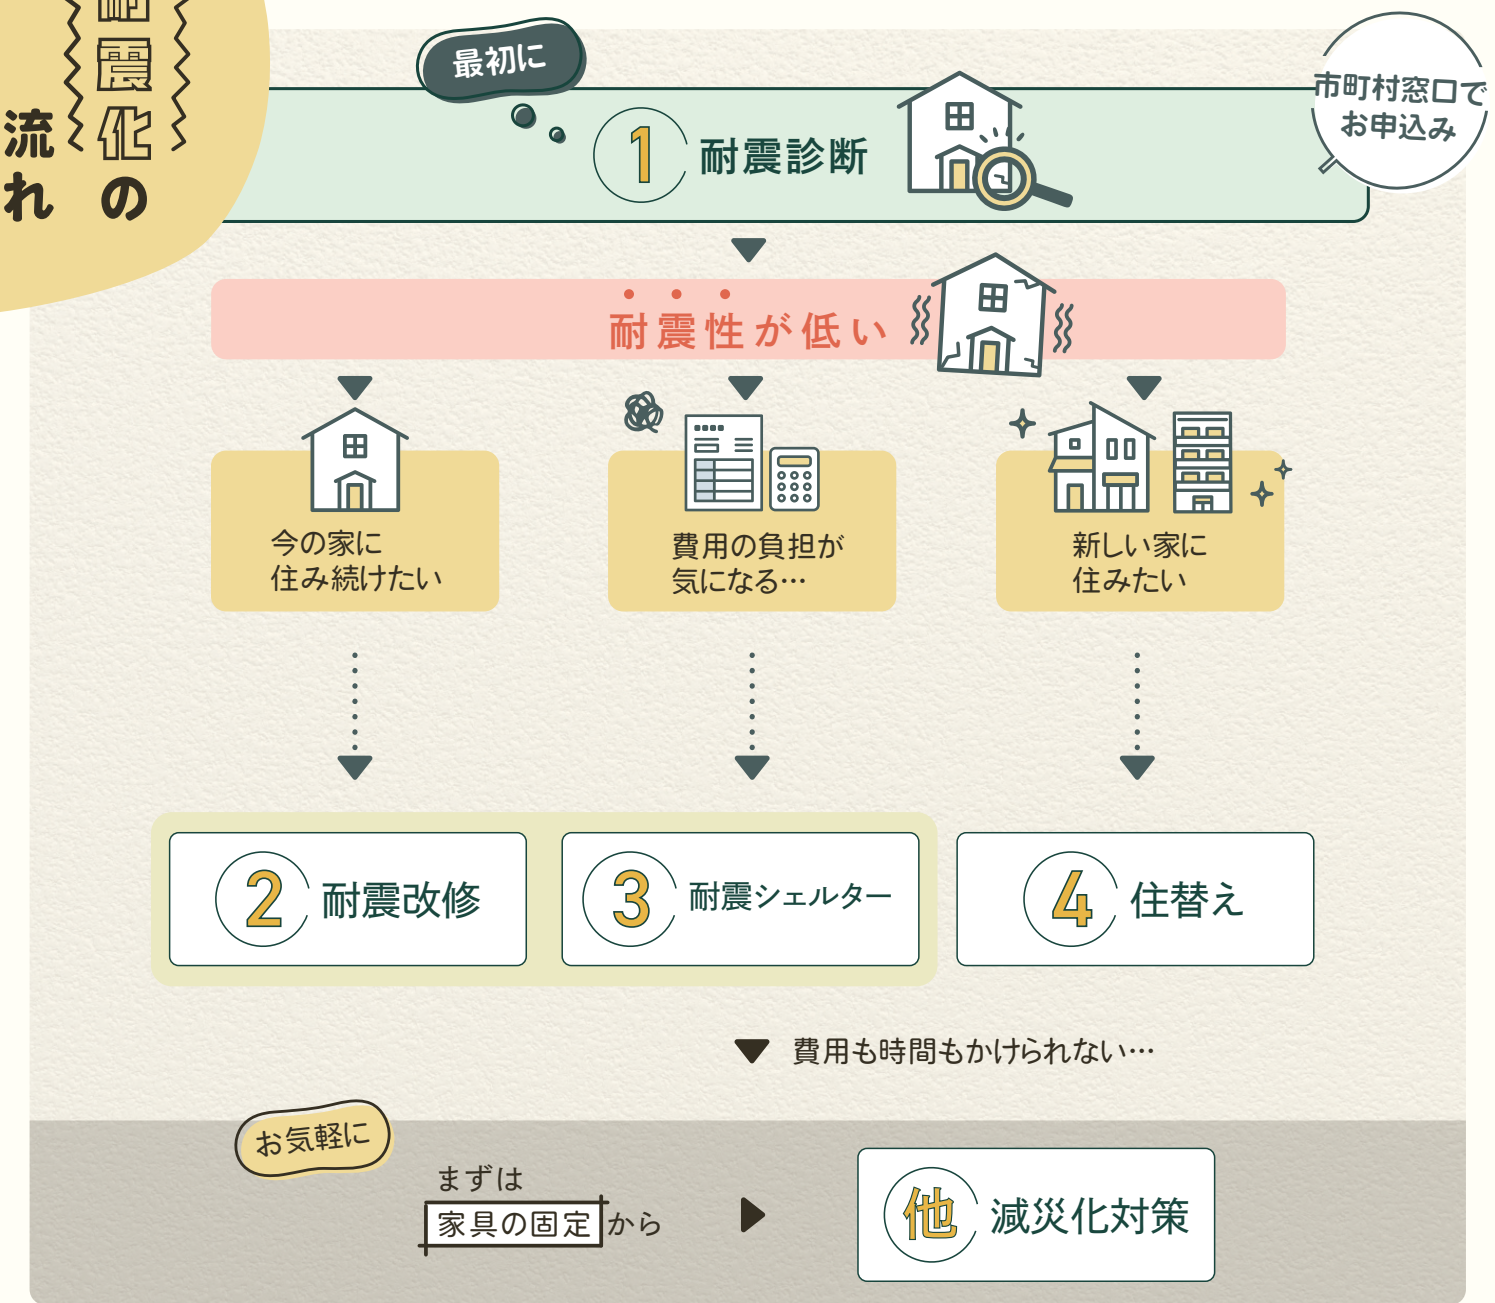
耐震化の流れ

最初に

1 耐震診断

市町村窓口でお申込み

耐震性が低い

今の家に住み続けたい

費用の負担が気になる…

新しい家に住みたい

2 耐震改修

3 耐震シェルター

4 住替え

費用も時間もかけられない…

お気軽に

まずは家具の固定から

他 減災化対策